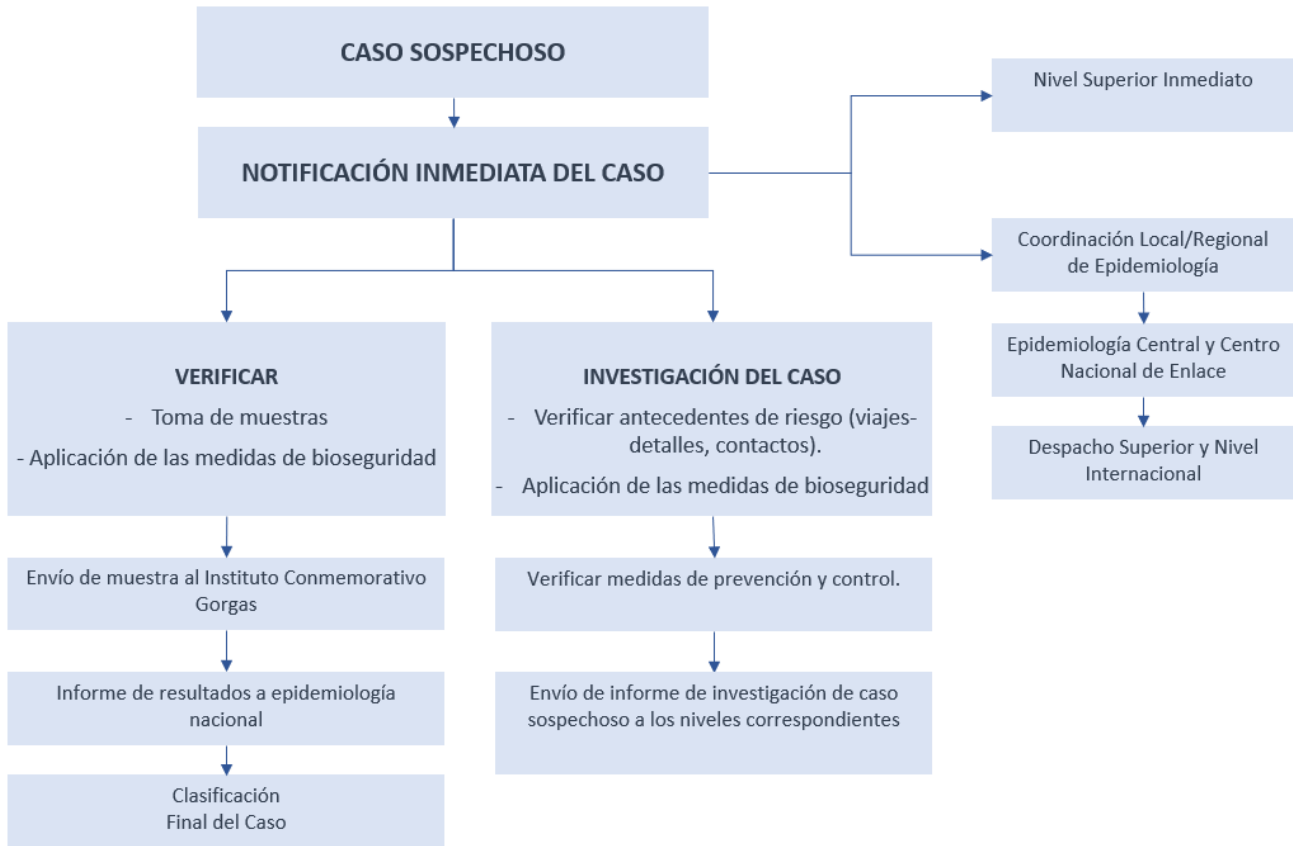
CASO SOSPECHOSO

NOTIFICACIÓN INMEDIATA DEL CASO

Nivel Superior Inmediato

Coordinación Local/Regional de Epidemiología

Epidemiología Central y Centro Nacional de Enlace

Despacho Superior y Nivel Internacional

VERIFICAR
- Toma de muestras
- Aplicación de las medidas de bioseguridad

Envío de muestra al Instituto Conmemorativo Gorgas

Informe de resultados a epidemiología nacional

Clasificación Final del Caso

INVESTIGACIÓN DEL CASO
- Verificar antecedentes de riesgo (viajes-detalles, contactos).
- Aplicación de las medidas de bioseguridad

Verificar medidas de prevención y control.

Envío de informe de investigación de caso sospechoso a los niveles correspondientes